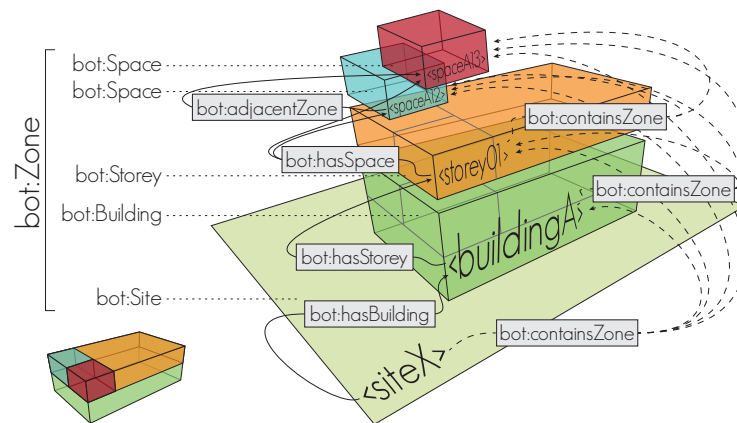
bot:Zone

bot:Space
bot:Space
bot:Storey
bot:Building
bot:Site

bot:adjacentZone
bot:hasSpace
bot:hasStorey
bot:hasBuilding

<spaceA13>
<spaceA12>
<storey01>
<buildingA>
<siteX>

bot:containsZone
bot:containsZone
bot:containsZone